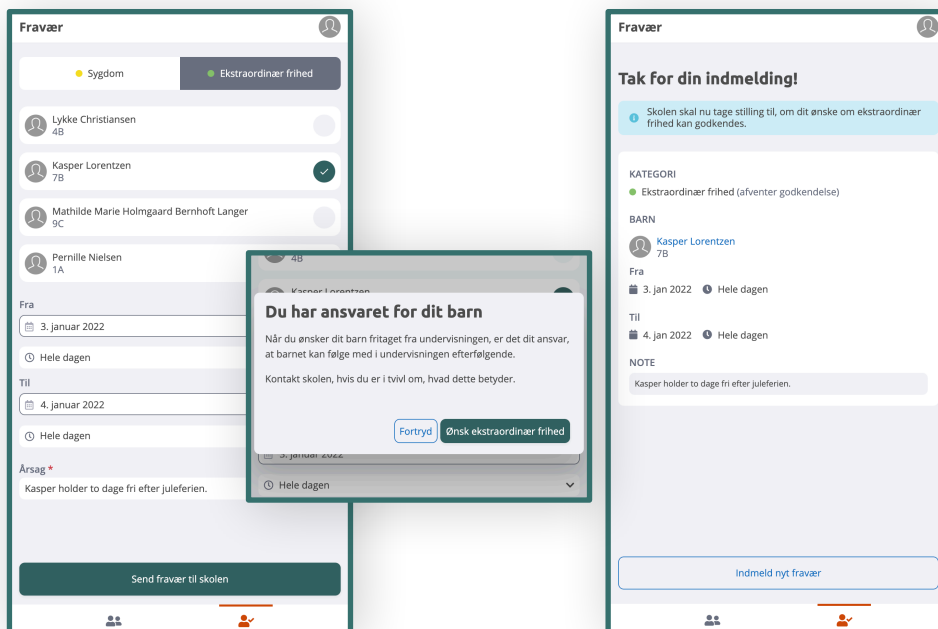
Fravær

Sygdom
Ekstraordinær frihed

Lykke Christiansen
4B

Kasper Lorentzen
7B

Mathilde Marie Holmgaard Bernhoft Langer
9C

Pernille Nielsen
1A

Fra
3. januar 2022
Hele dagen

Til
4. januar 2022
Hele dagen

Årsag *
Kasper holder to dage fri efter juleferien.

Send fravær til skolen

4B
Kasper Lorentzen

Du har ansvaret for dit barn

Når du ønsker dit barn fritaget fra undervisningen, er det dit ansvar, at barnet kan følge med i undervisningen efterfølgende.

Kontakt skolen, hvis du er i tvivl om, hvad dette betyder.

Fortryd
Ønsk ekstraordinær frihed

3. januar 2022
Hele dagen

Fravær

Tak for din indmelding!

Skolen skal nu tage stilling til, om dit ønske om ekstraordinær frihed kan godkendes.

KATEGORI
Ekstraordinær frihed (afventer godkendelse)

BARN
Kasper Lorentzen
7B

Fra
3. jan 2022
Hele dagen

Til
4. jan 2022
Hele dagen

NOTE
Kasper holder to dage fri efter juleferien.

Indmeld nyt fravær